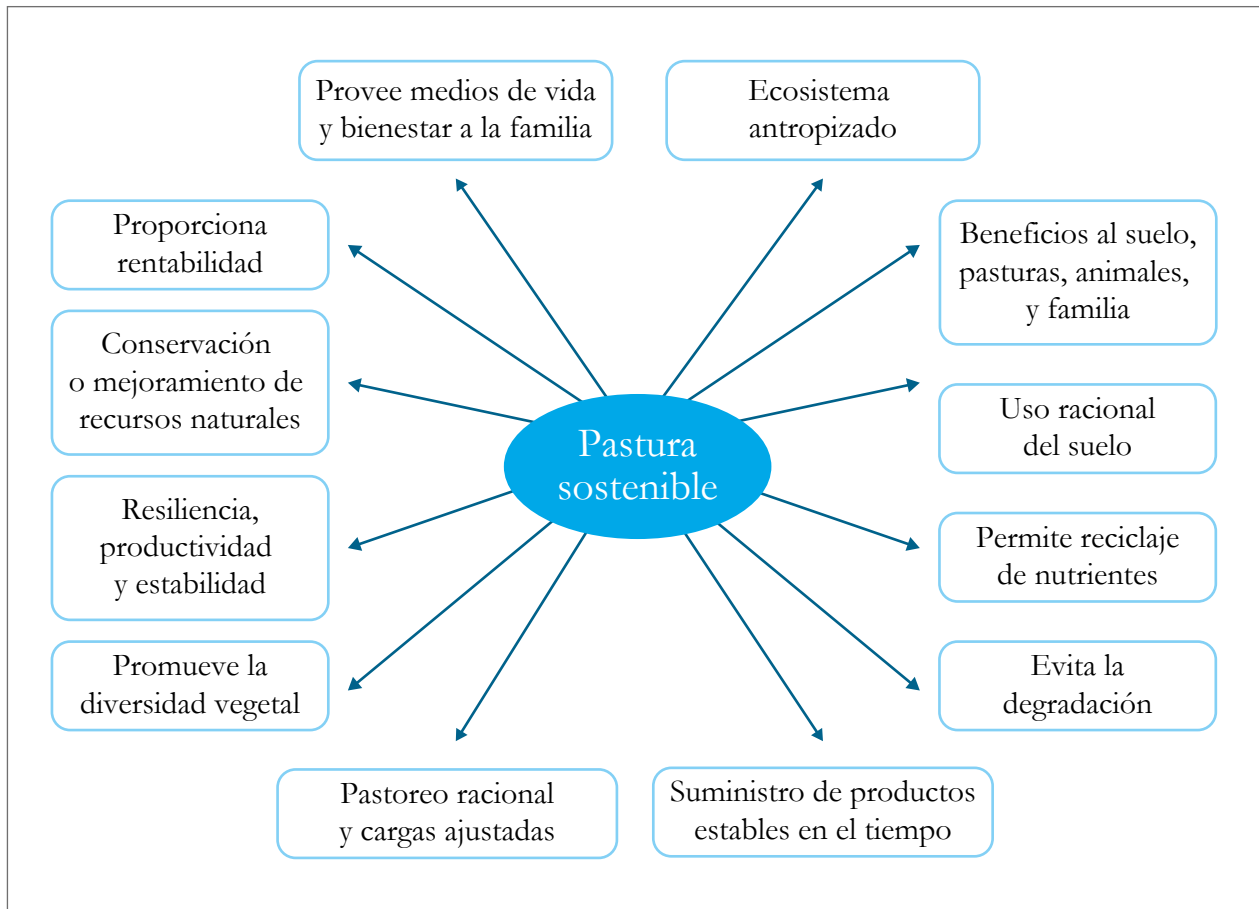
Pastura sostenible

Provee medios de vida y bienestar a la familia

Ecosistema antropizado

Proporciona rentabilidad

Beneficios al suelo, pasturas, animales, y familia

Conservación o mejoramiento de recursos naturales

Uso racional del suelo

Resiliencia, productividad y estabilidad

Permite reciclaje de nutrientes

Promueve la diversidad vegetal

Evita la degradación

Pastoreo racional y cargas ajustadas

Suministro de productos estables en el tiempo